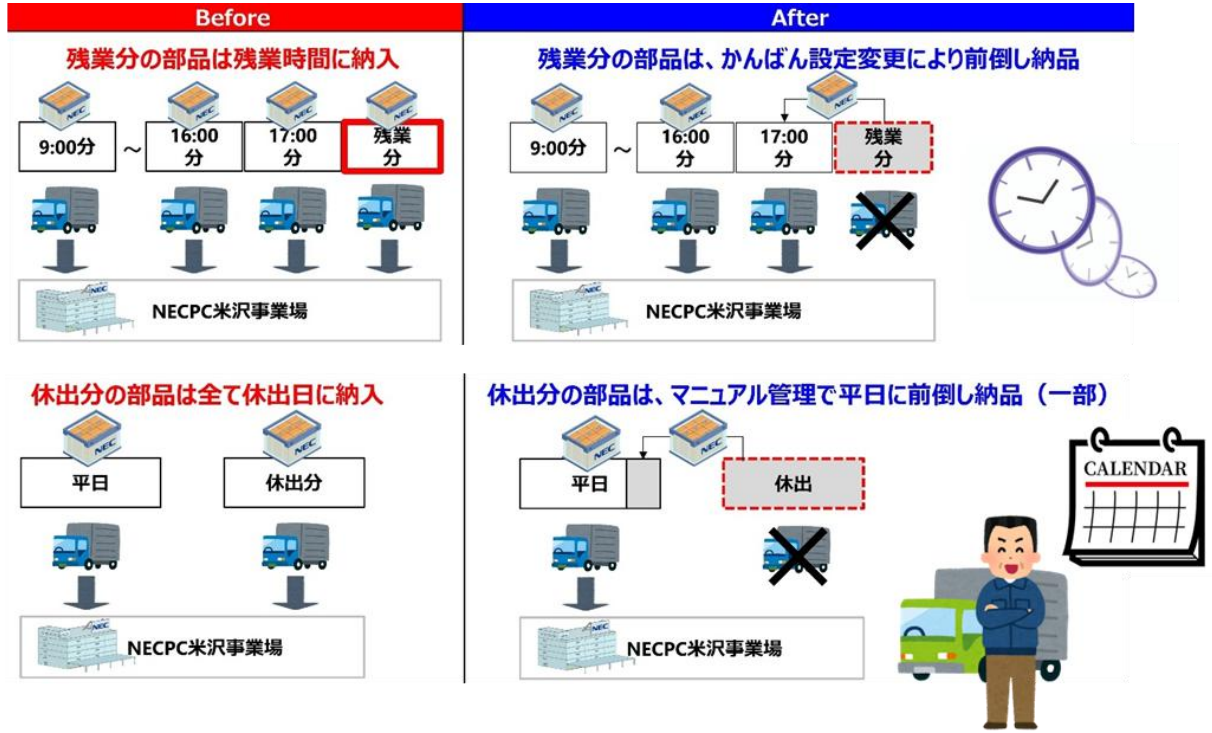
Before

残業分の部品は残業時間に納入

NEC NEC NEC NEC

9:00分 ～ 16:00分 17:00分 残業分

NECPC米沢事業場

After

残業分の部品は、かんばん設定変更により前倒し納品

NEC NEC NEC

9:00分 ～ 16:00分 17:00分 残業分

NECPC米沢事業場

休出分の部品は全て休出日に納入

NEC NEC

平日 休出分

NECPC米沢事業場

休出分の部品は、マニュアル管理で平日に前倒し納品（一部）

NEC NEC

平日 休出

CALENDAR

NECPC米沢事業場